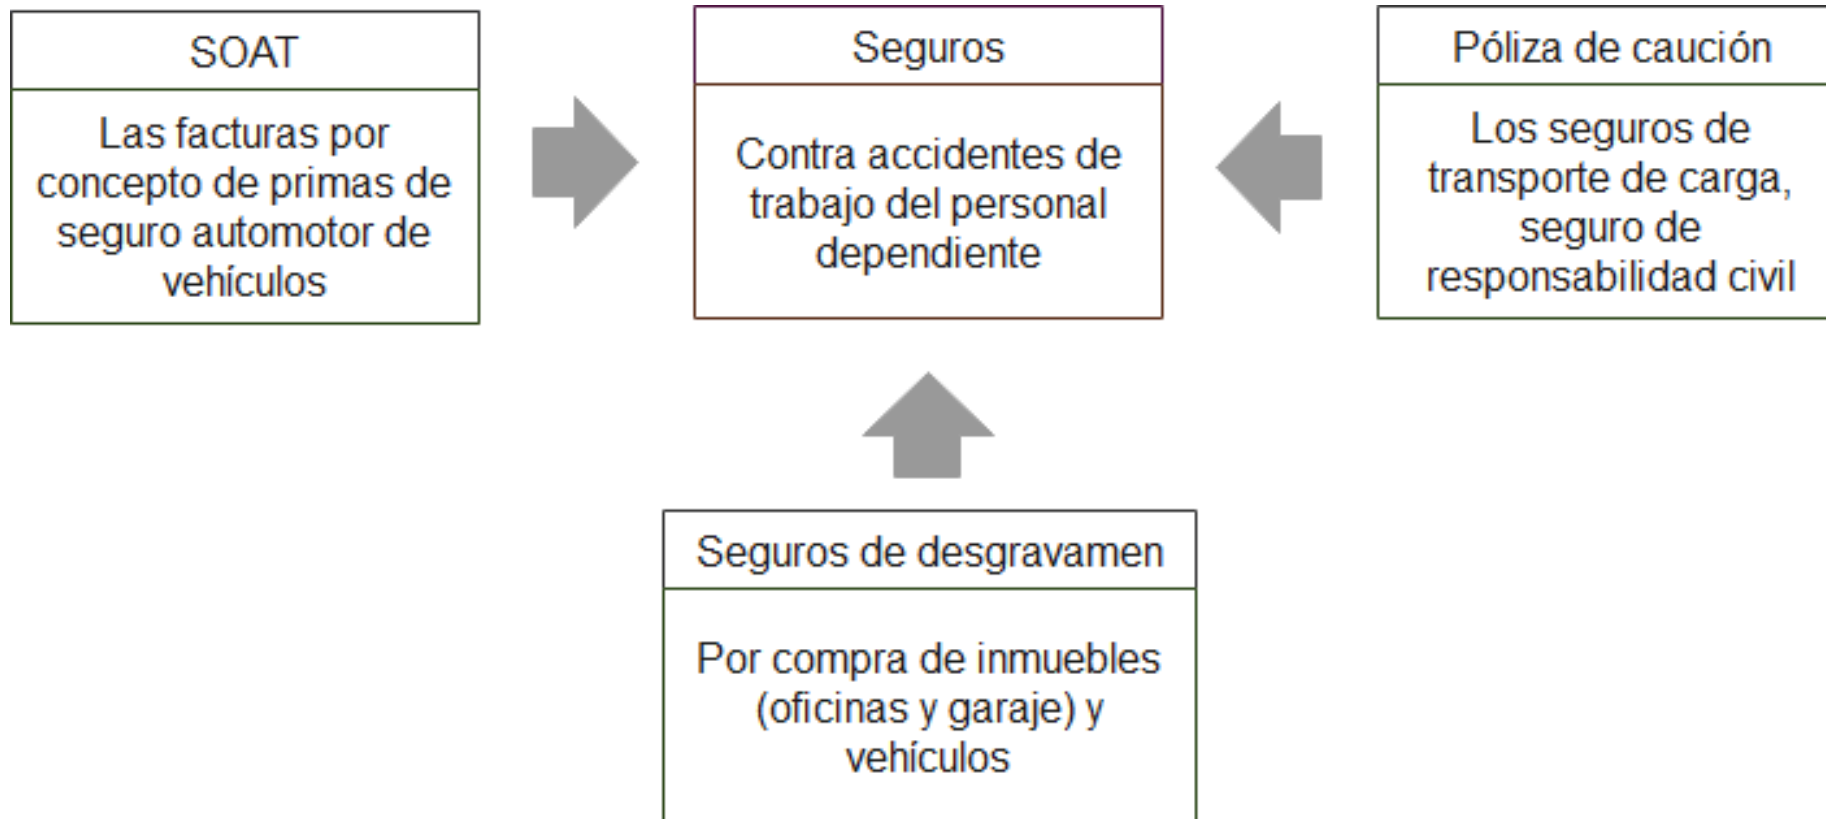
SOAT

Las facturas por concepto de primas de seguro automotor de vehículos

Seguros

Contra accidentes de trabajo del personal dependiente

Póliza de caución

Los seguros de transporte de carga, seguro de responsabilidad civil

Seguros de desgravamen

Por compra de inmuebles (oficinas y garaje) y vehículos